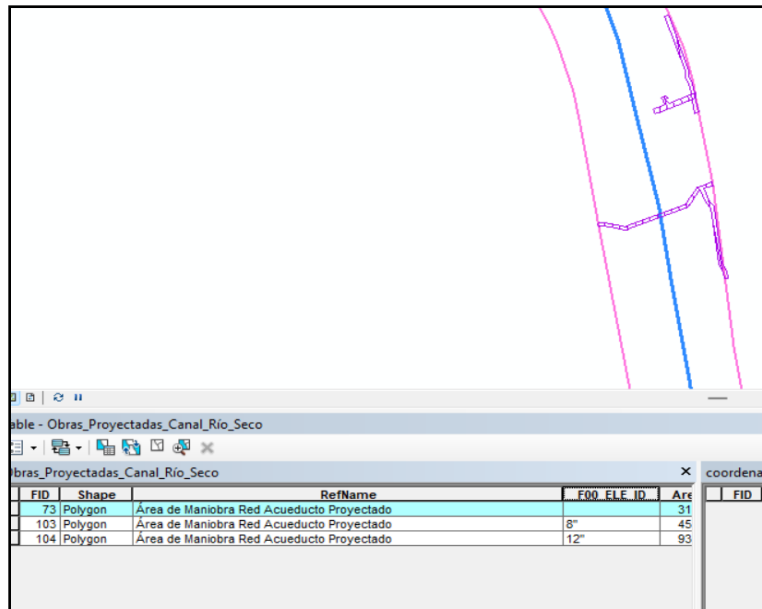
able - Obras_Proyectadas_Canal_Río_Seco

bras_Proyectadas_Canal_Río_Seco ×

coordena

| FID | Shape | RefName | F00_ELE_ID | Are |
|---|---|---|---|---|
| 73 | Polygon | Área de Maniobra Red Acueducto Proyectado | | 31 |
| 103 | Polygon | Área de Maniobra Red Acueducto Proyectado | 8" | 45 |
| 104 | Polygon | Área de Maniobra Red Acueducto Proyectado | 12" | 93 |

FID